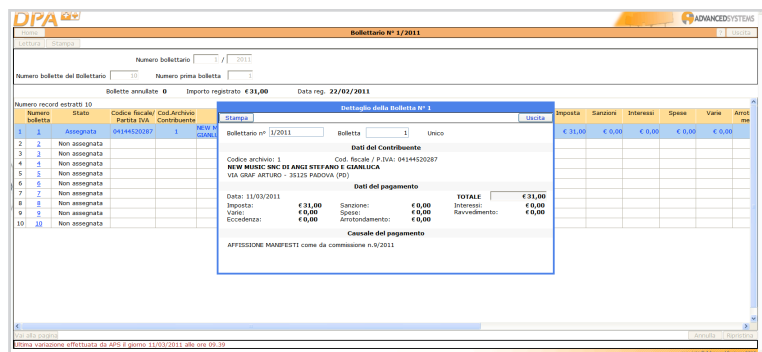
DPA

ADVANCEDSYSTEMS

Home

Bollettario N° 1/2011

?

Uscita

Lettura

Stampa

Numero bollettario 1 / 2011

Numero bollette del Bollettario 10

Numero prima bolletta 1

Bollette annullate 0

Importo registrato € 31,00

Data reg. 22/02/2011

Numero record estratti 10

| | Numero bolletta | Stato | Codice fiscale/ Partita IVA | Cod.Archivio Contribuente | | Imposta | Sanzioni | Interessi | Spese | Varie | Arrot |
|---|---|---|---|---|---|---|---|---|---|---|---|
| 1 | 1 | Assegnata | 04144520287 | 1 | NEW M GIANLU | € 31,00 | € 0,00 | € 0,00 | € 0,00 | € 0,00 | |
| 2 | 2 | Non assegnata | | | | | | | | | |
| 3 | 3 | Non assegnata | | | | | | | | | |
| 4 | 4 | Non assegnata | | | | | | | | | |
| 5 | 5 | Non assegnata | | | | | | | | | |
| 6 | 6 | Non assegnata | | | | | | | | | |
| 7 | 7 | Non assegnata | | | | | | | | | |
| 8 | 8 | Non assegnata | | | | | | | | | |
| 9 | 9 | Non assegnata | | | | | | | | | |
| 10 | 10 | Non assegnata | | | | | | | | | |

Dettaglio della Bolletta N° 1

Stampa

Uscita

Bollettario n° 1/2011

Bolletta 1

Unico

Dati del Contribuente

Codice archivio: 1

Cod. fiscale / P.IVA: 04144520287

NEW MUSIC SNC DI ANGI STEFANO E GIANLUCA

VIA GRAF ARTURO - 35125 PADOVA (PD)

Dati del pagamento

Data: 11/03/2011

TOTALE € 31,00

Imposta: € 31,00
Sanzione: € 0,00
Interessi: € 0,00
Varie: € 0,00
Spese: € 0,00
Ravvedimento: € 0,00
Eccedenza: € 0,00
Arrotondamento: € 0,00

Causale del pagamento

AFFISSIONE MANIFESTI come da commissione n.9/2011

Vai alla pagina

Annulla

Ripristina

Ultima variazione effettuata da APS il giorno 11/03/2011 alle ore 09.39